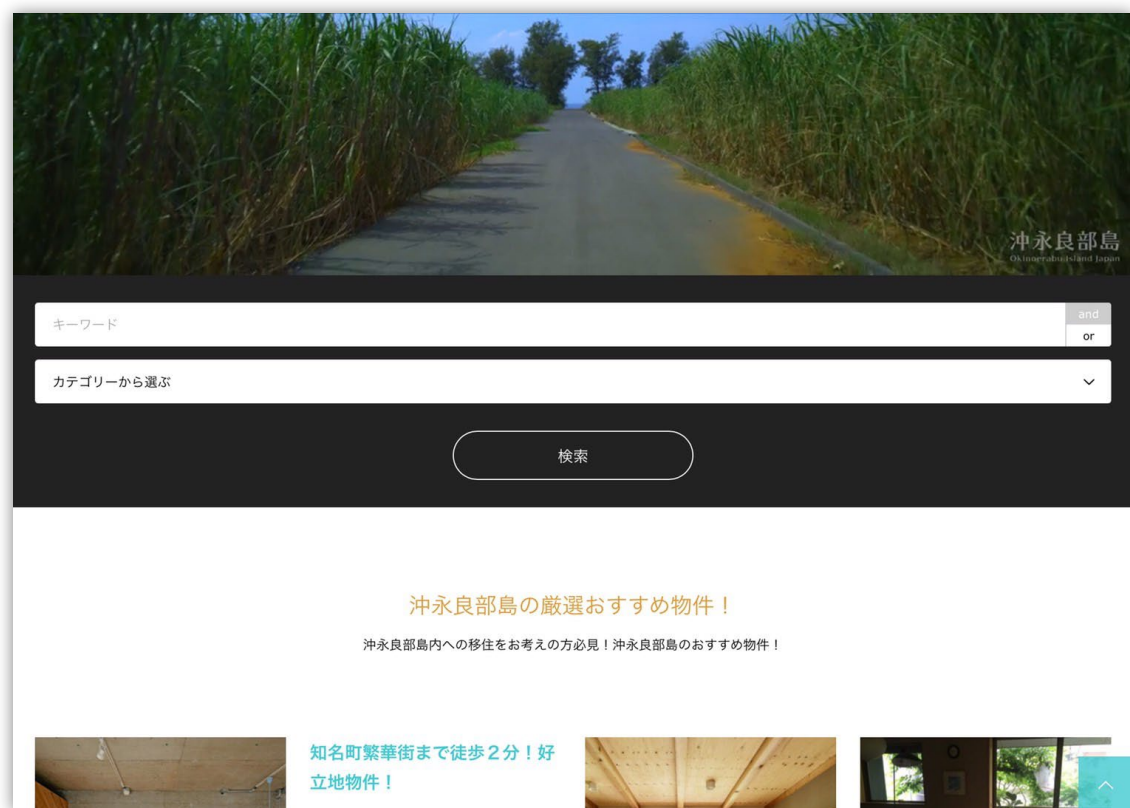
沖永良部島
Okinoerabu Island Japan

キーワード

and
or

カテゴリーから選ぶ

検索

沖永良部島の厳選おすすめ物件！

沖永良部島内への移住をお考えの方必見！沖永良部島のおすすめ物件！

知名町繁華街まで徒歩２分！好立地物件！